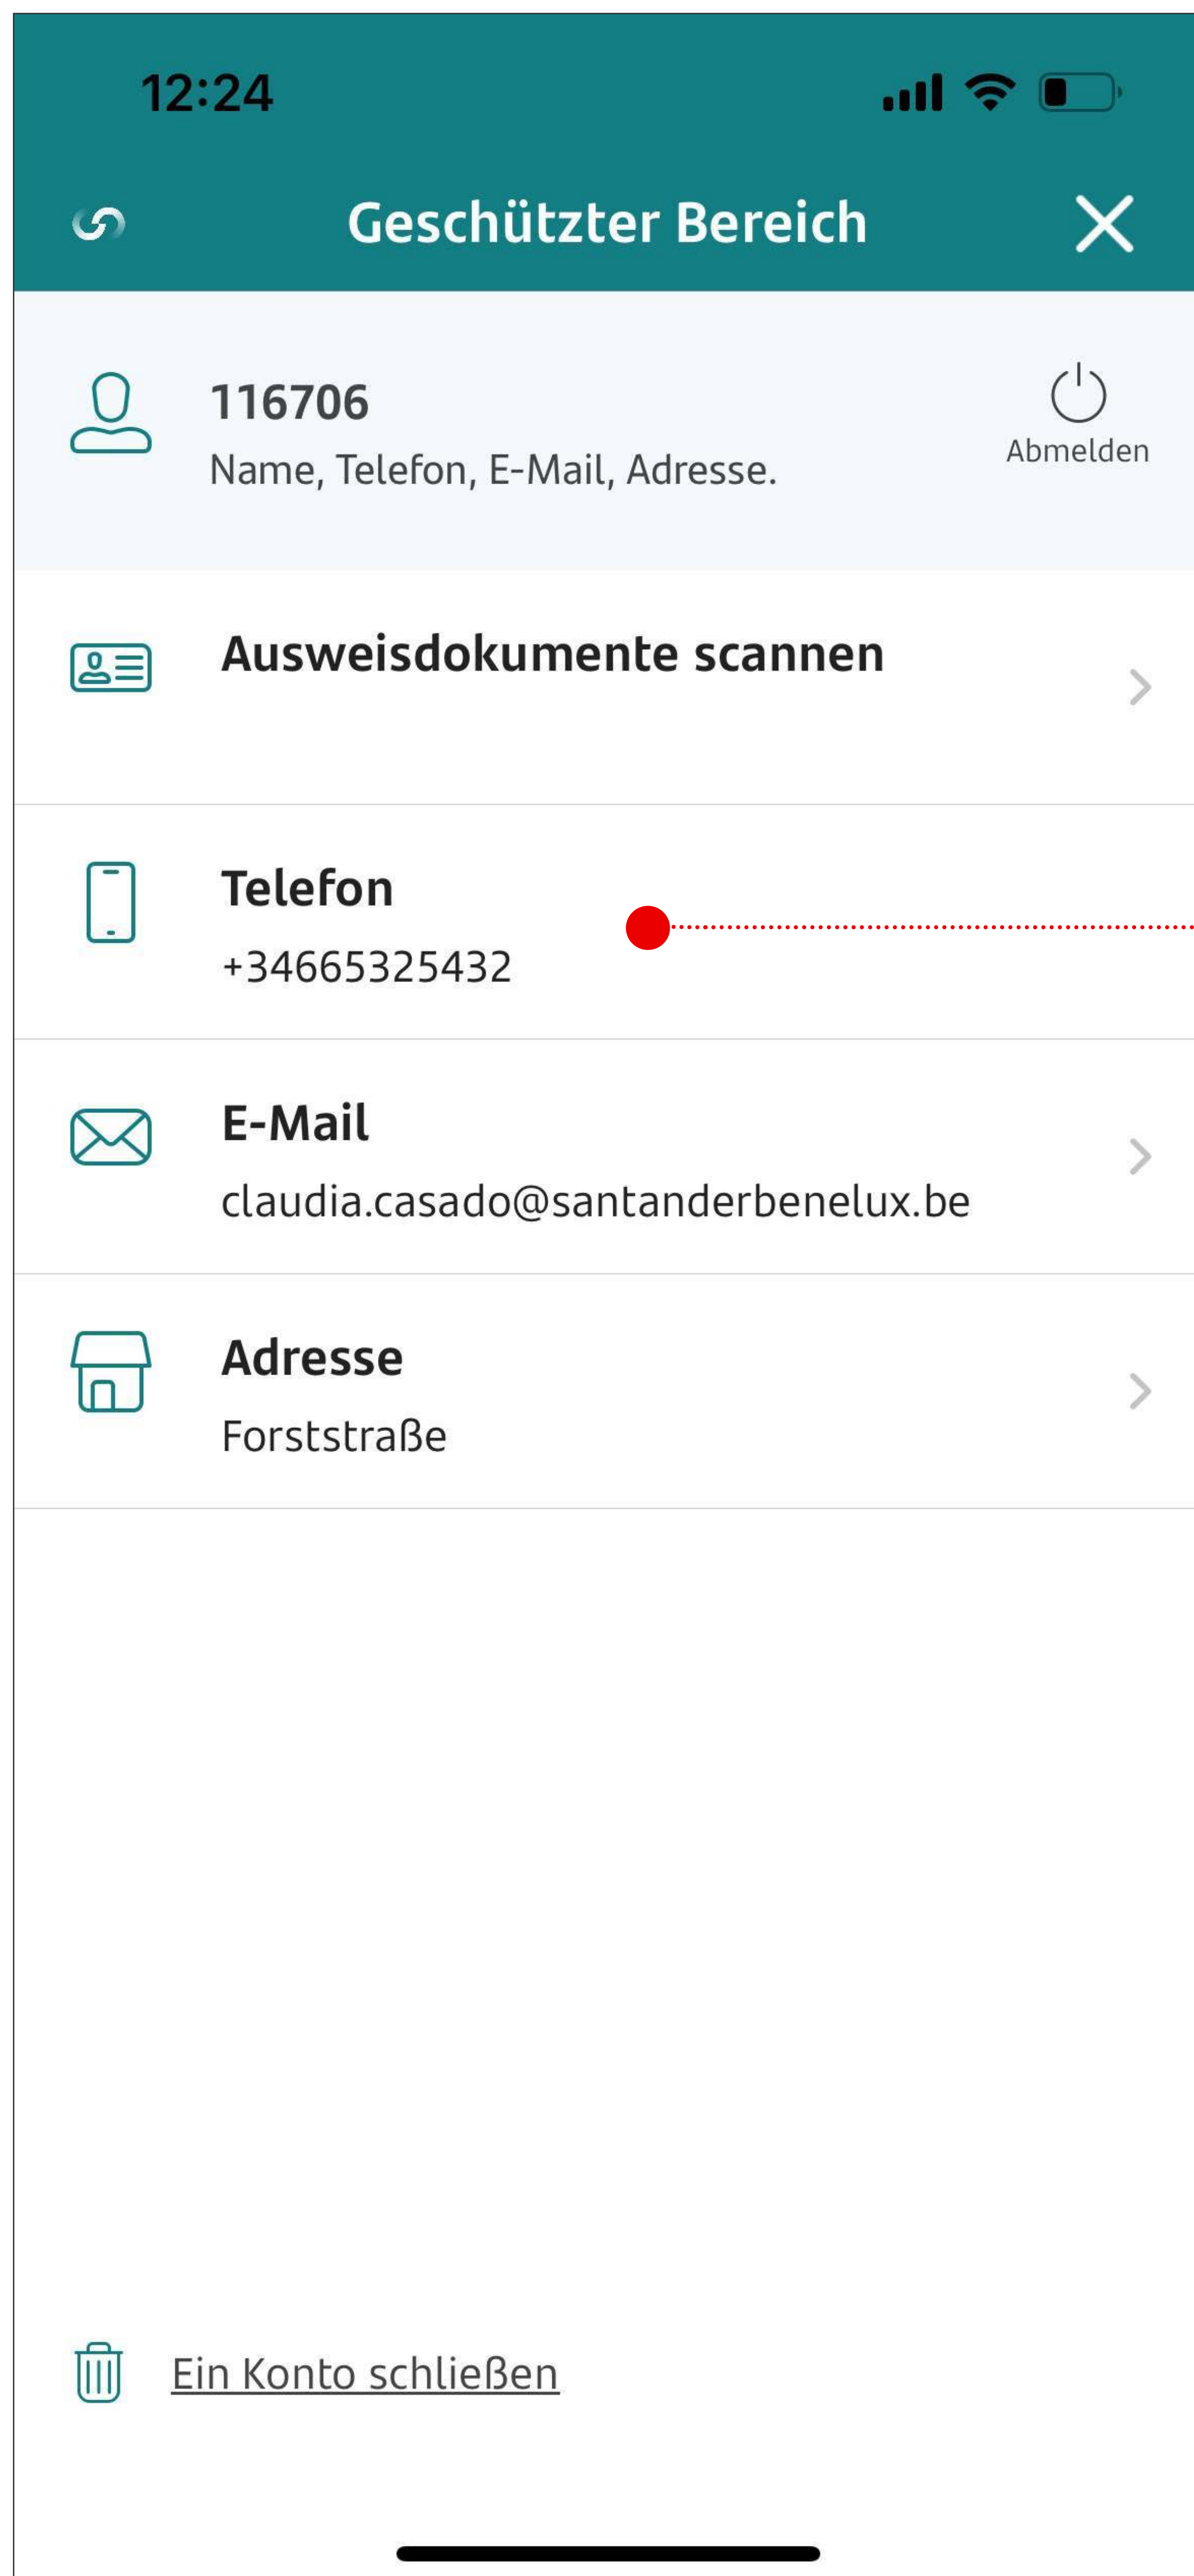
12:24

Geschützter Bereich

116706
Name, Telefon, E-Mail, Adresse.

Abmelden

Ausweisdokumente scannen

Telefon
+34665325432

E-Mail
claudia.casado@santanderbenelux.be

Adresse
Forststraße

Ein Konto schließen